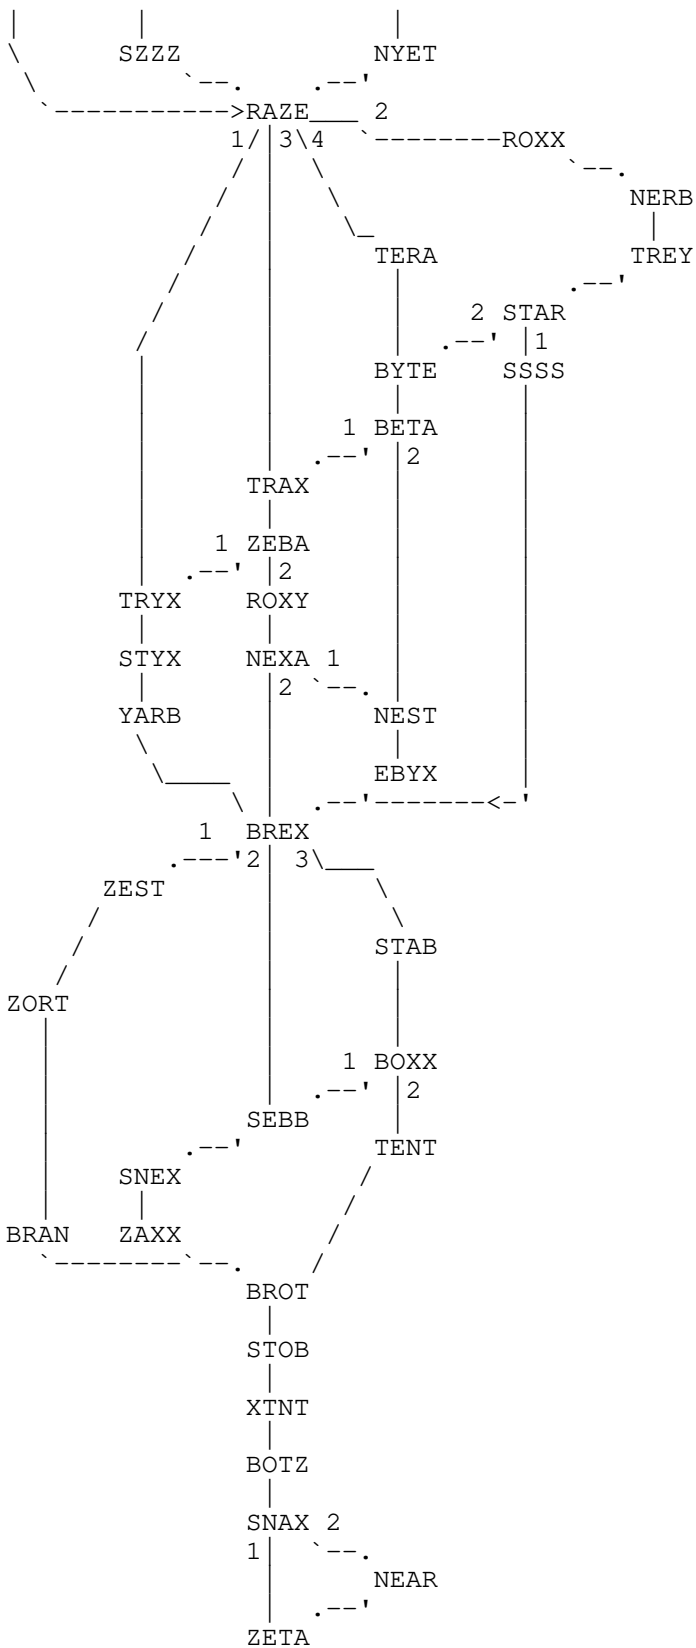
SZZZ
NYET
RAZE 2
1 3 4
ROXX
NERB
TERA
TREY
2 STAR
1
BYTE
SSSS
1 BETA
2
TRAX
1 ZEBA
2
TRYX
ROXY
STYX
NEXA 1
2
YARB
NEST
EBYX
1 BREX
2 3
ZEST
STAB
ZORT
1 BOXX
2
SEBB
TENT
SNEX
BRAN
ZAXX
BROT
STOB
XTNT
BOTZ
SNAX 2
1
NEAR
ZETA